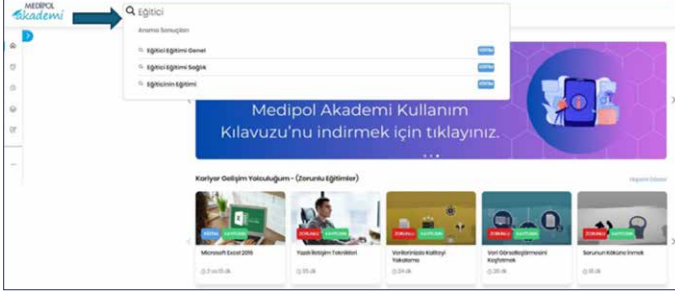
MEDIPOL akademi

Eğitici

Arama Sonuçları

Eğitici Eğitimi Genel EĞİTİM

Eğitici Eğitimi Sağlık EĞİTİM

Eğiticinin Eğitimi EĞİTİM

Medipol Akademi Kullanım Kılavuzu'nu indirmek için tıklayınız.

Kariyer Gelişim Yolculuğum - (Zorunlu Eğitimler)

Hepsini Göster

EĞİTİM SANTİFİKA
Microsoft Excel 2019
2 sa 15 dk

ZORUNLU SANTİFİKA
Yazılı İletişim Teknikleri
55 dk

ZORUNLU SANTİFİKA
Yorikorlinsta Kaliteyi Yakalama
24 dk

ZORUNLU SANTİFİKA
Veri Görselleştirmesini Keşfetmek
26 dk

ZORUNLU SANTİFİKA
Sorunun Kökünü İnmek
35 dk